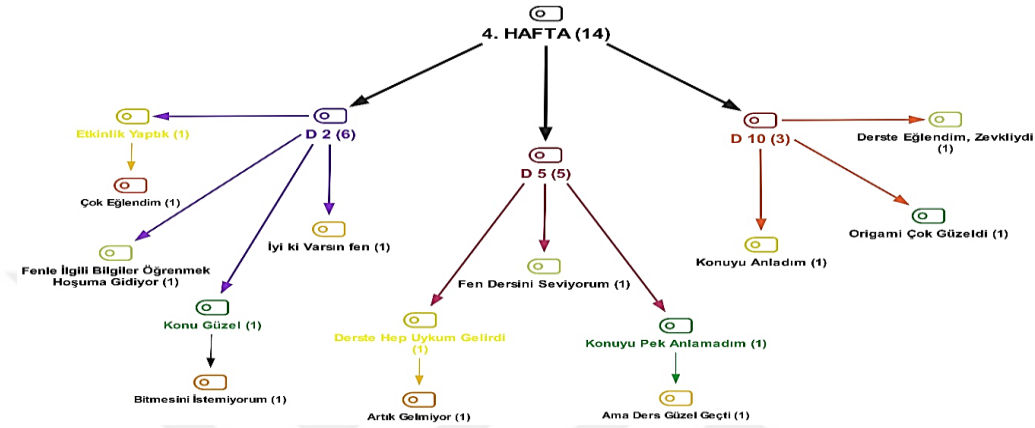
4. HAFTA (14)

D 2 (6)

Etkinlik Yaptık (1)

Çok Eğlendim (1)

Fenle İlgili Bilgiler Öğrenmek Hoşuma Gidiyor (1)

İyi ki Varsın fen (1)

Konu Güzel (1)

Bitmesini İstemiyorum (1)

D 5 (5)

Fen Dersini Seviyorum (1)

Derste Hep Uykum Gelirdi (1)

Artık Gelmiyor (1)

Konuyu Pek Anlamadım (1)

Ama Ders Güzel Geçti (1)

D 10 (3)

Derste Eğlendim, Zevkliydi (1)

Konuyu Anladım (1)

Origami Çok Güzeldi (1)